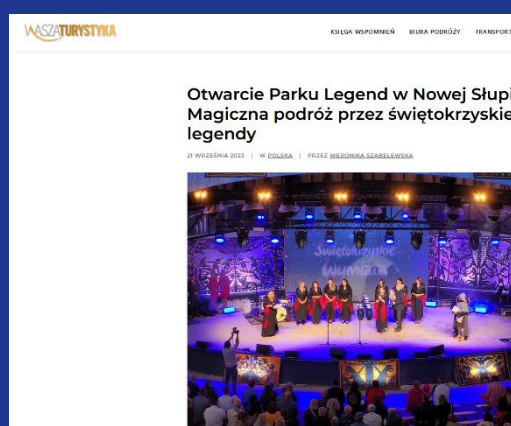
WASZATURYSTYKA

KSIĘGA WSPOMNIEŃ   BIURA PODRÓŻY   TRANSPORT

Otwarcie Parku Legend w Nowej Słupi
Magiczna podróż przez świętokrzyskie
legendy

21 WRZEŚNIA 2023 | W POLSKA | PRZEZ WERONIKA SZABELEWSKA

Świętokrzyskie Wiwaty